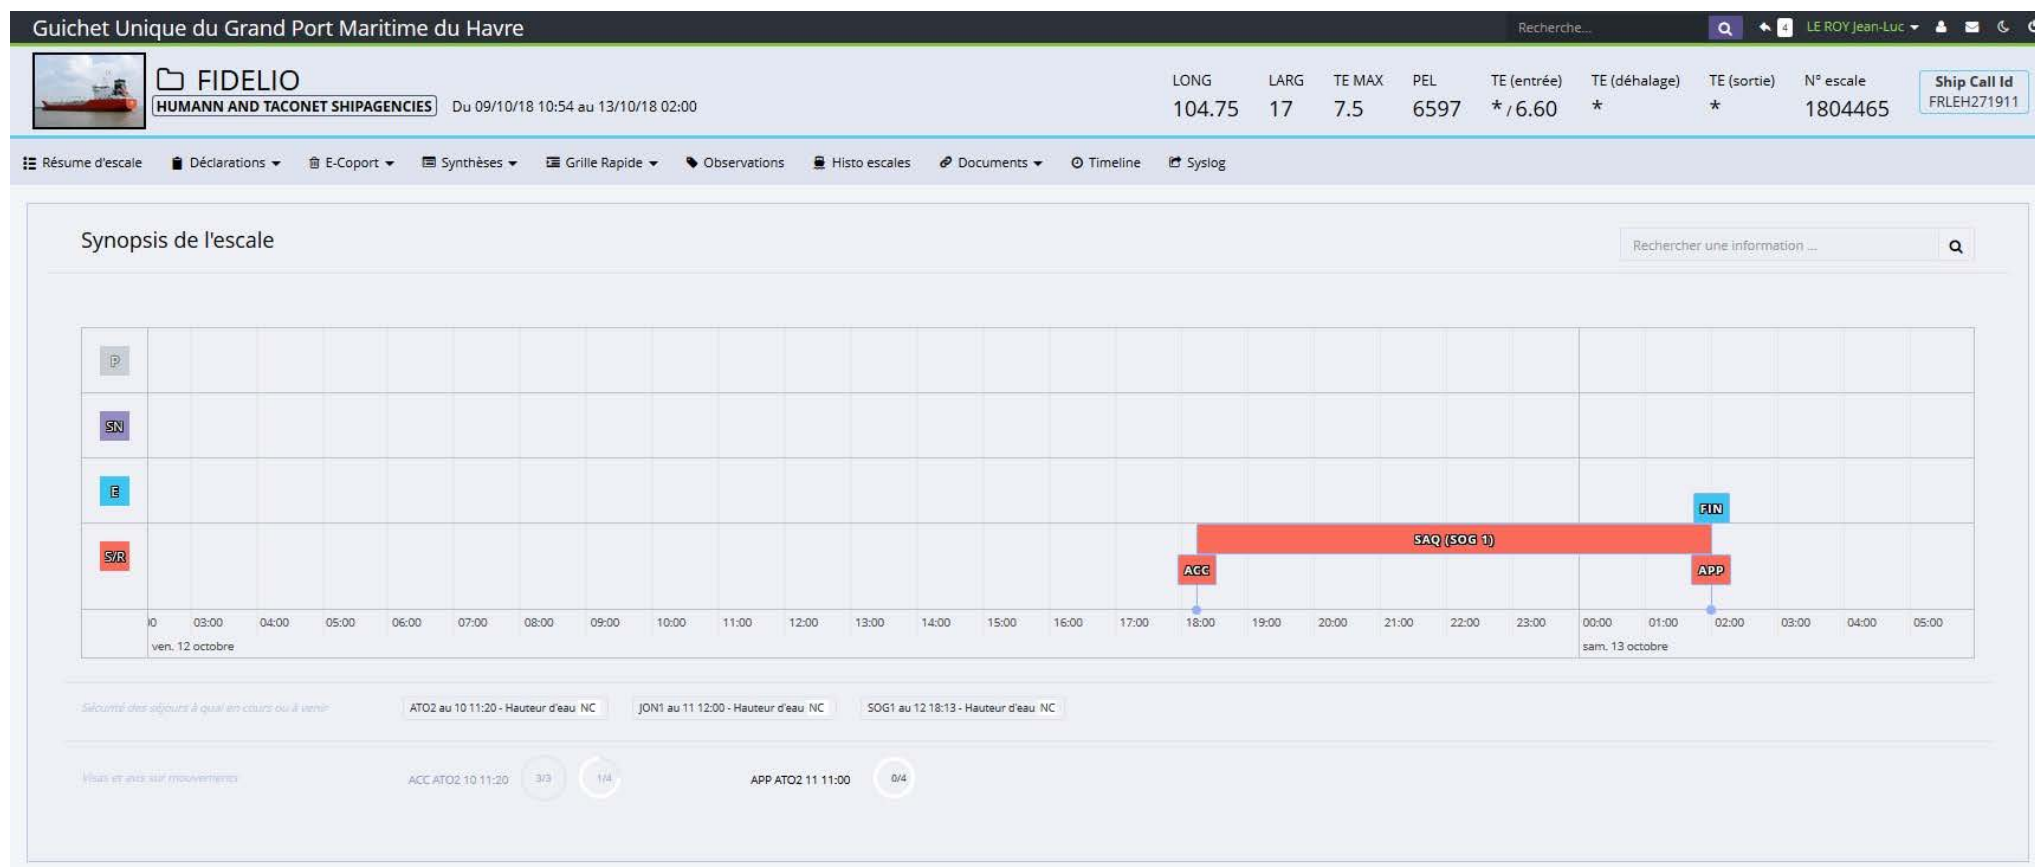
Guichet Unique du Grand Port Maritime du Havre

Recherche...

4 LE ROY Jean-Luc

FIDELIO
HUMANN AND TACONET SHIPAGENCIES Du 09/10/18 10:54 au 13/10/18 02:00

| LONG | LARG | TE MAX | PEL | TE (entrée) | TE (déhalage) | TE (sortie) | N° escale | Ship Call Id |
|---|---|---|---|---|---|---|---|---|
| 104.75 | 17 | 7.5 | 6597 | * / 6.60 | * | * | 1804465 | FRLEH271911 |

Résume d'escale  Déclarations  E-Coport  Synthèses  Grille Rapide  Observations  Histo escales  Documents  Timeline  Syslog

Synopsis de l'escale

Rechercher une information ...

P
SN
E
S/R

FIN
SAQ (SOG 1)
ACC
APP

0 03:00 04:00 05:00 06:00 07:00 08:00 09:00 10:00 11:00 12:00 13:00 14:00 15:00 16:00 17:00 18:00 19:00 20:00 21:00 22:00 23:00 00:00 01:00 02:00 03:00 04:00 05:00
ven. 12 octobre
sam. 13 octobre

Sécurité des séjours à quai en cours ou à venir
ATO2 au 10 11:20 - Hauteur d'eau NC
JON1 au 11 12:00 - Hauteur d'eau NC
SOG1 au 12 18:13 - Hauteur d'eau NC

Visas et avis sur mouvements
ACC ATO2 10 11:20 3/3 1/4
APP ATO2 11 11:00 0/4